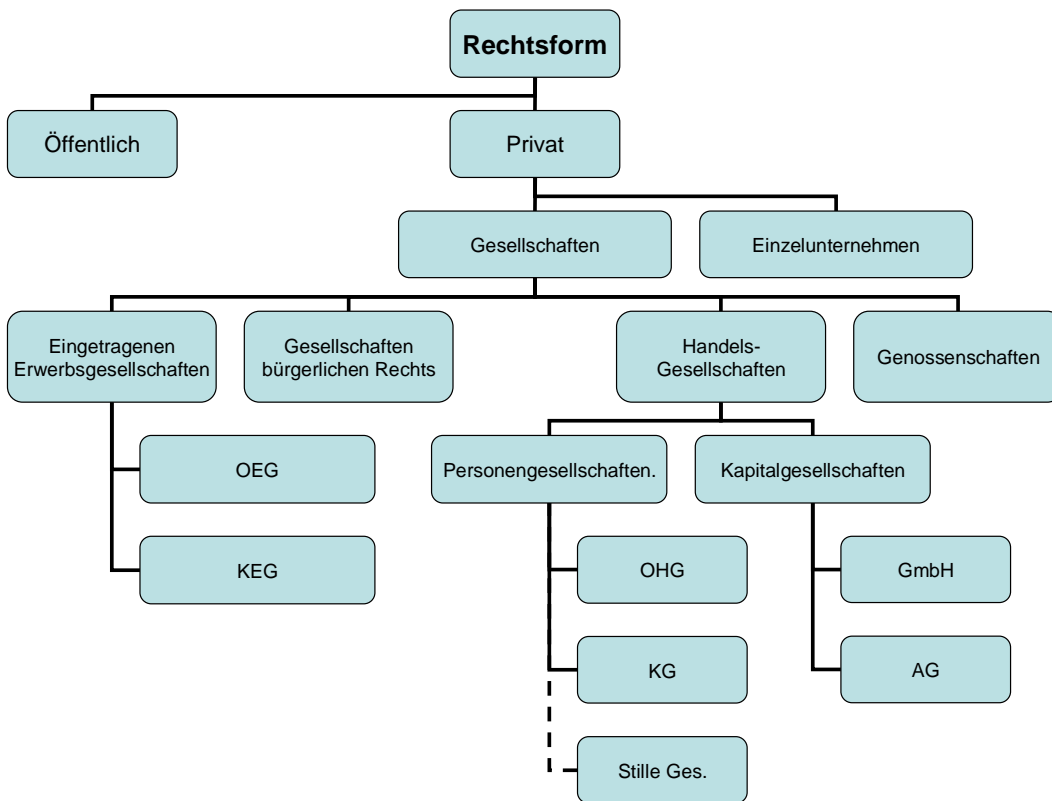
Rechtsform

Öffentlich

Privat

Gesellschaften

Einzelunternehmen

Eingetragenen Erwerbsgesellschaften

Gesellschaften bürgerlichen Rechts

Handels-Gesellschaften

Genossenschaften

OEG

KEG

Personengesellschaften.

Kapitalgesellschaften

OHG

KG

Stille Ges.

GmbH

AG